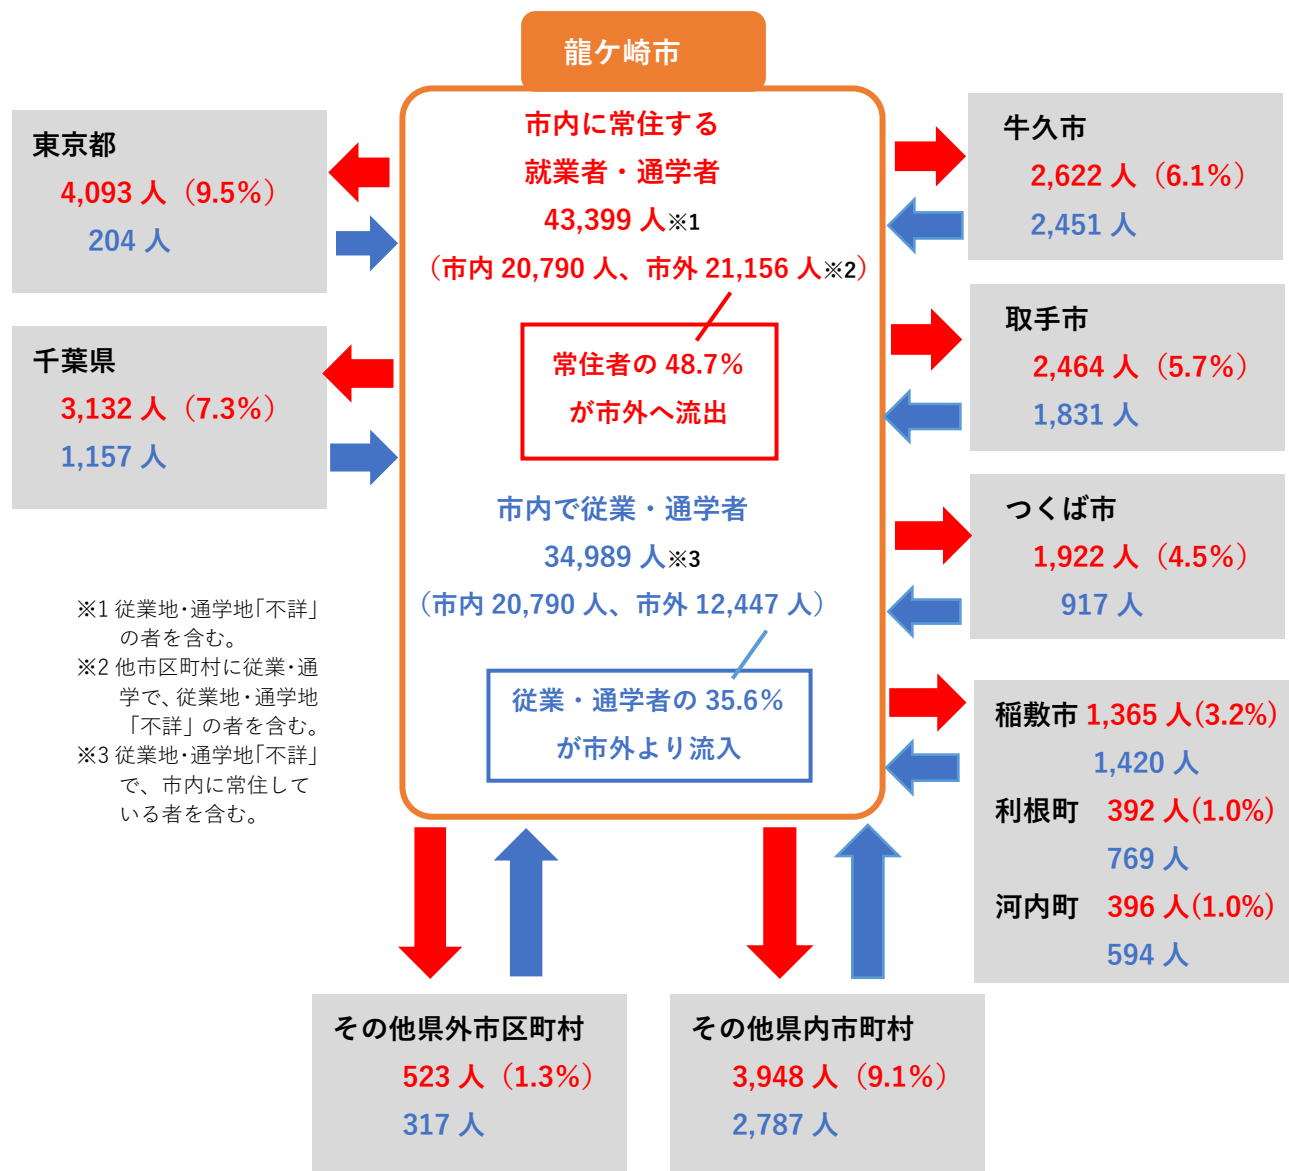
龍ケ崎市

市内に常住する
就業者・通学者
43,399 人※1
（市内 20,790 人、市外 21,156 人※2）

常住者の 48.7%
が市外へ流出

市内で従業・通学者
34,989 人※3
（市内 20,790 人、市外 12,447 人）

従業・通学者の 35.6%
が市外より流入

東京都
4,093 人（9.5%）
204 人

千葉県
3,132 人（7.3%）
1,157 人

※1 従業地・通学地「不詳」の者を含む。
※2 他市区町村に従業・通学で、従業地・通学地「不詳」の者を含む。
※3 従業地・通学地「不詳」で、市内に常住している者を含む。

牛久市
2,622 人（6.1%）
2,451 人

取手市
2,464 人（5.7%）
1,831 人

つくば市
1,922 人（4.5%）
917 人

稲敷市 1,365 人(3.2%)
1,420 人
利根町 392 人(1.0%)
769 人
河内町 396 人(1.0%)
594 人

その他県外市区町村
523 人（1.3%）
317 人

その他県内市町村
3,948 人（9.1%）
2,787 人